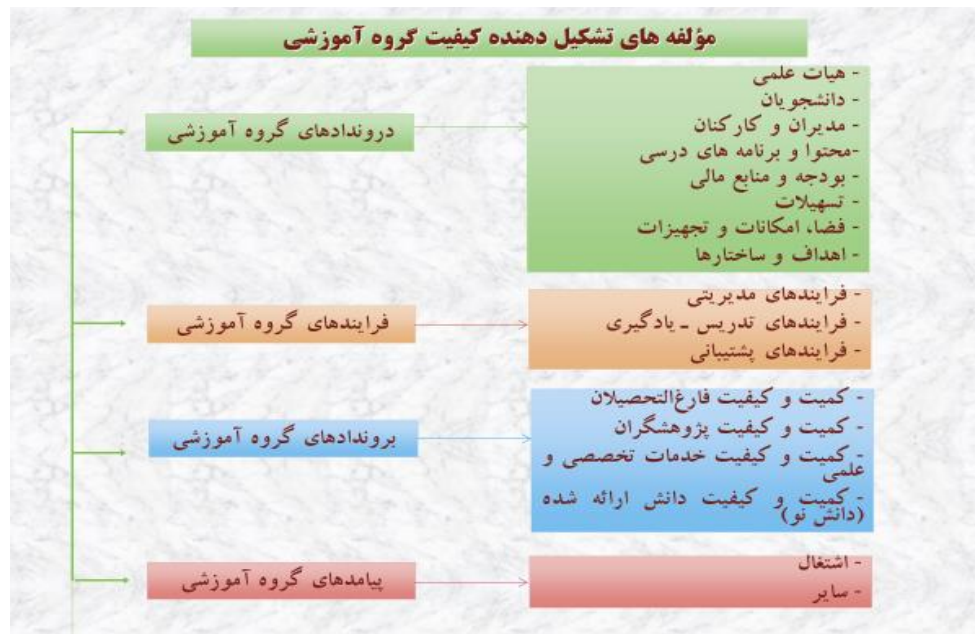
مؤلفه های تشکیل دهنده کیفیت گروه آموزشی

درونددادهای گروه آموزشی

- هیات علمی
- دانشجویان
- مدیران و کارکنان
-محتوا و برنامه های درسی
- بودجه و منابع مالی
- تسهیلات
- فضا، امکانات و تجهیزات
- اهداف و ساختارها

فرایندهای گروه آموزشی

- فرایندهای مدیریتی
- فرایندهای تدریس ـ یادگیری
- فرایندهای پشتیبانی

بروندادهای گروه آموزشی

- کمیت و کیفیت فارغ‌التحصیلان
- کمیت و کیفیت پژوهشگران
- کمیت و کیفیت خدمات تخصصی و علمی
- کمیت و کیفیت دانش ارائه شده (دانش نو)

پیامدهای گروه آموزشی

- اشتغال
- سایر